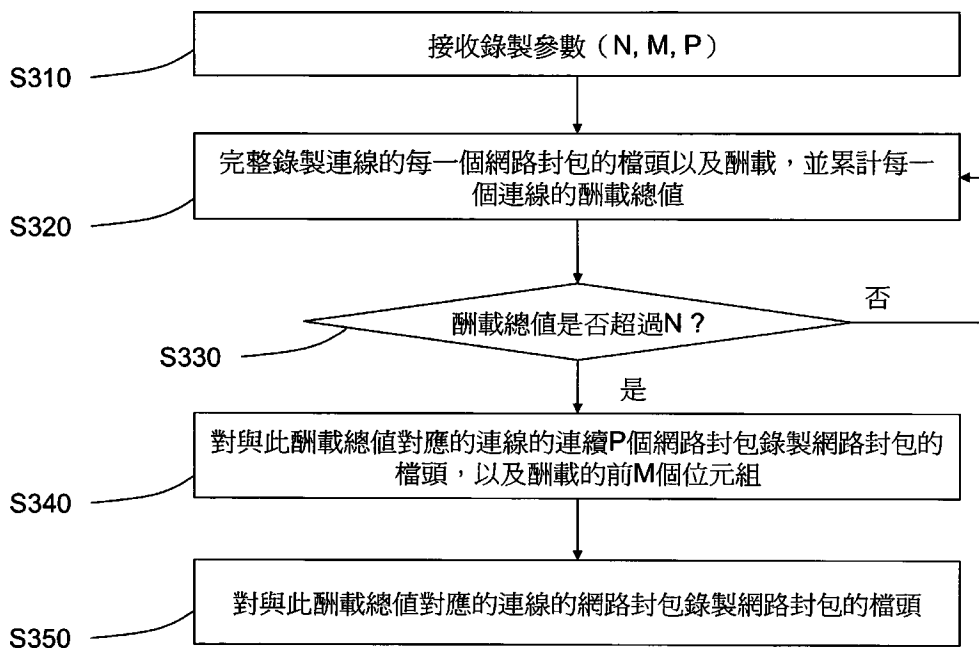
S310

接收錄製參數（N, M, P）

S320

完整錄製連線的每一個網路封包的檔頭以及酬載，並累計每一個連線的酬載總值

S330

酬載總值是否超過N？

否

是

S340

對與此酬載總值對應的連線的連續P個網路封包錄製網路封包的檔頭，以及酬載的前M個位元組

S350

對與此酬載總值對應的連線的網路封包錄製網路封包的檔頭